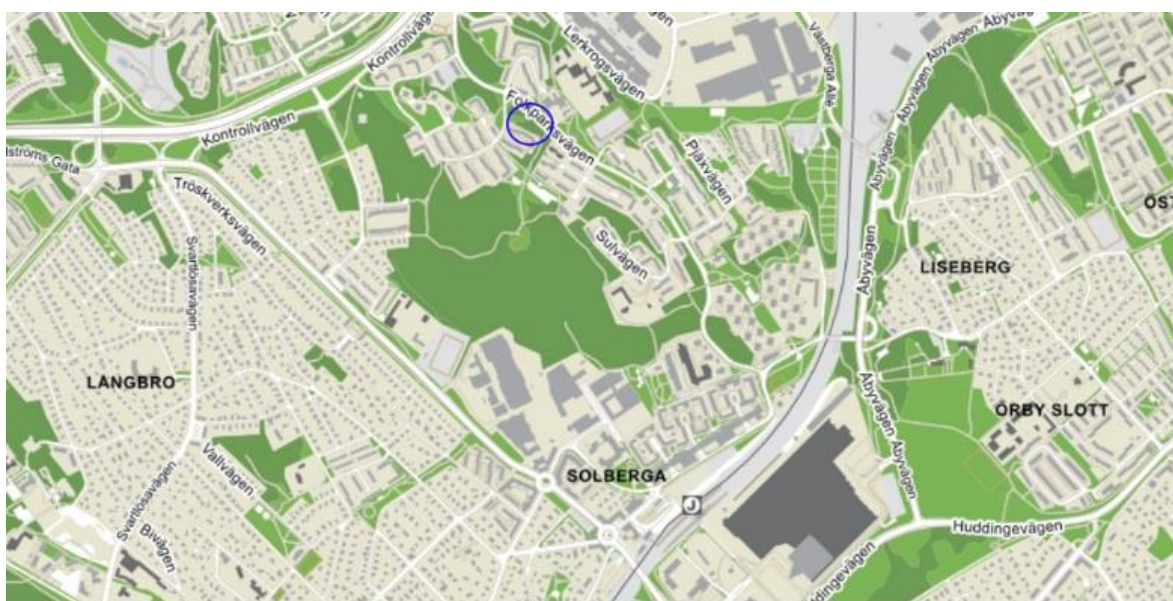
Kontrollvägen
Lerkrogsvägen
Vastberga Alle
Abyvägen
Abyvägen
Abyvägen
Kontrollvägen
lströms Gata
Folkparksvägen
Pläxvägen
Tröskverksvägen
Svartlösavägen
Sulvägen
Abyvägen
ÖST
LISEBERG
LANGBRO
Abyvägen
Abyvägen
ÖRBY SLOTT
Vallvägen
Svartlösavägen
Bivägen
SOLBERGA
J
Huddingevägen
Huddingevägen